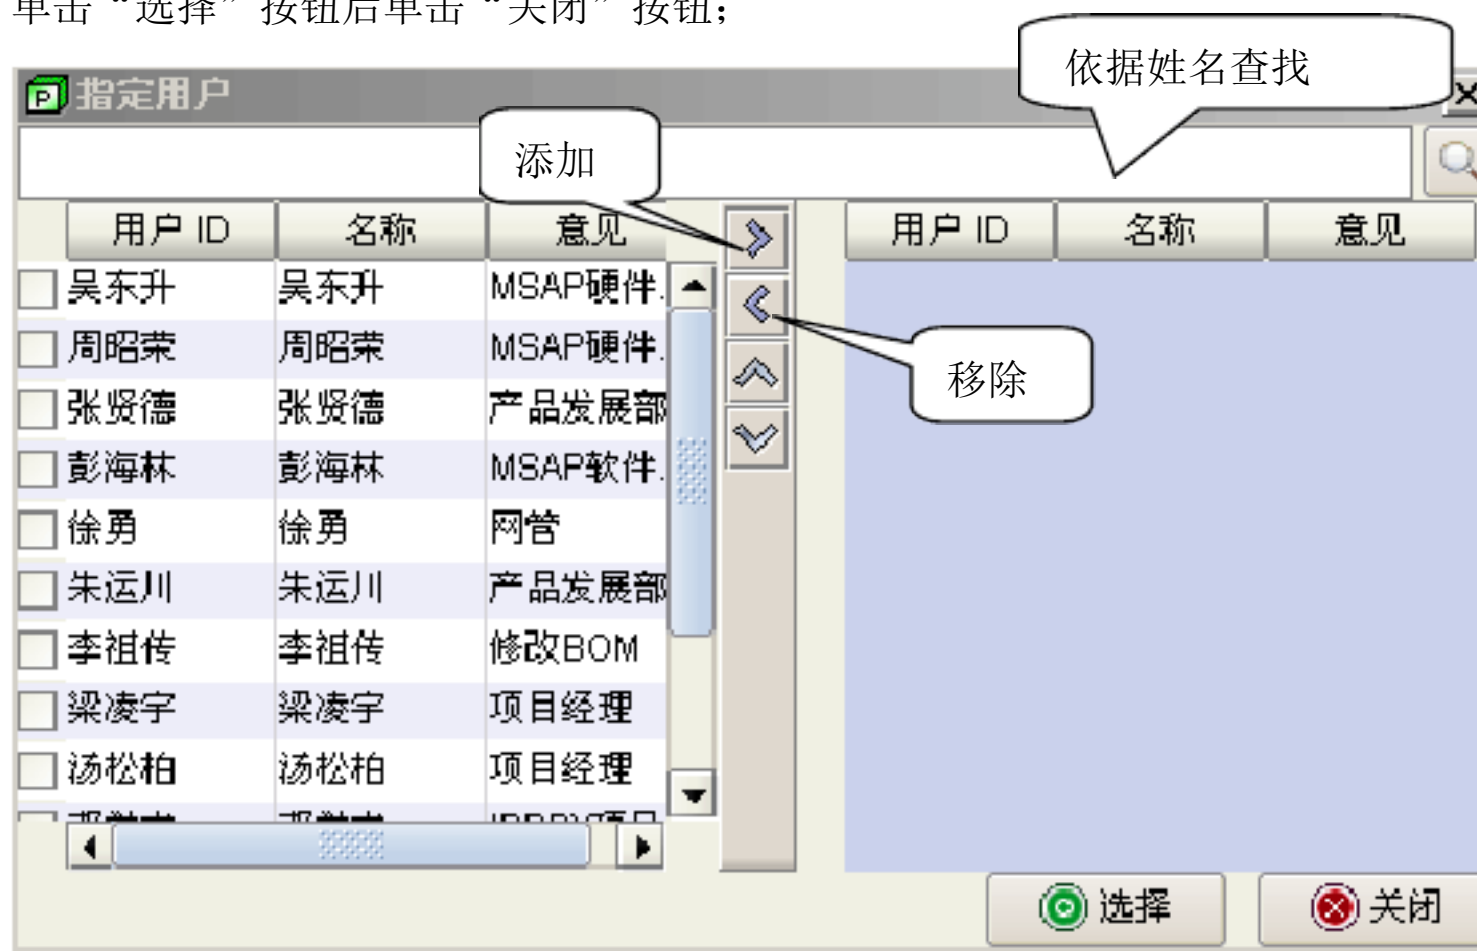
单击“选择”按钮后单击“关闭”按钮；

指定用户

依据姓名查找

添加

移除

| 用户 ID | 名称 | 意见 |
|---|---|---|
| 吴东升 | 吴东升 | MSAP硬件. |
| 周昭荣 | 周昭荣 | MSAP硬件. |
| 张贤德 | 张贤德 | 产品发展部 |
| 彭海林 | 彭海林 | MSAP软件. |
| 徐勇 | 徐勇 | 网管 |
| 朱运川 | 朱运川 | 产品发展部 |
| 李祖传 | 李祖传 | 修改BOM |
| 梁凌宇 | 梁凌宇 | 项目经理 |
| 汤松柏 | 汤松柏 | 项目经理 |
| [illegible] | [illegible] | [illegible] |

| 用户 ID | 名称 | 意见 |
|---|---|---|

选择

关闭